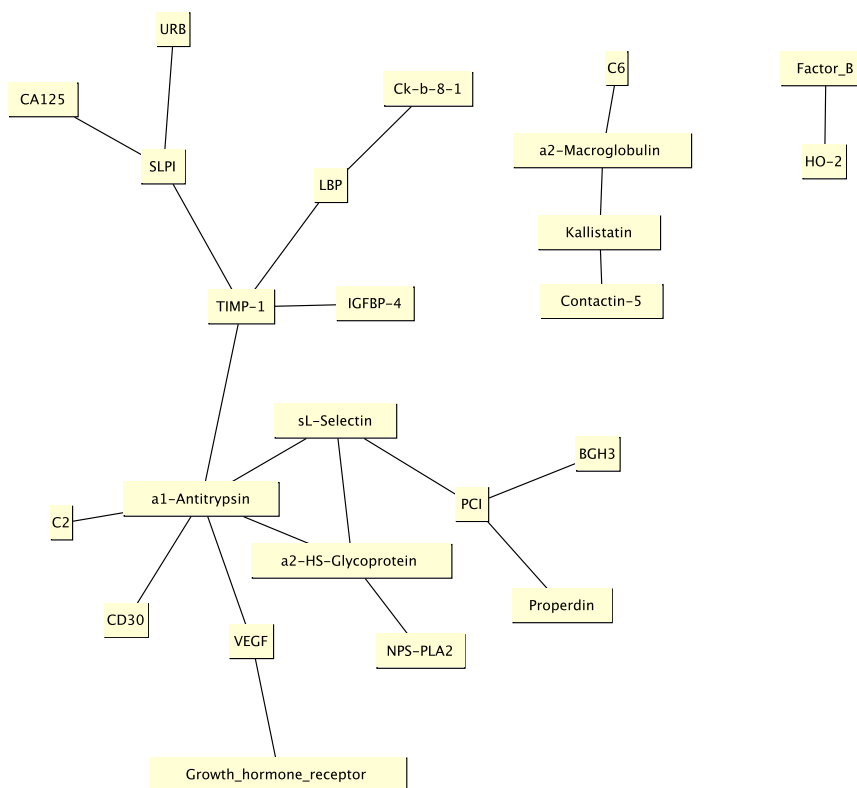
URB
C6
Factor_B
CA125
Ck-b-8-1
a2-Macroglobulin
SLPI
HO-2
LBP
Kallistatin
TIMP-1
IGFBP-4
Contactin-5
sL-Selectin
BGH3
PCI
a1-Antitrypsin
C2
a2-HS-Glycoprotein
Properdin
CD30
VEGF
NPS-PLA2
Growth_hormone_receptor